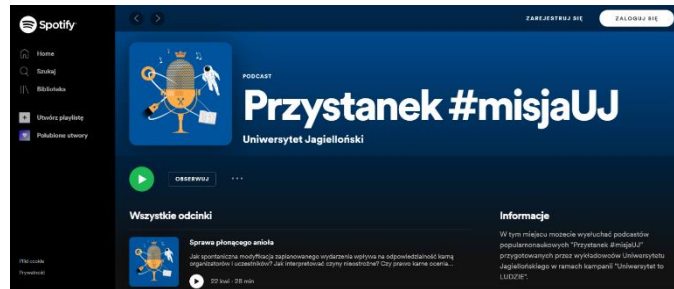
Spotify

Home
Szukaj
Biblioteka

Utwórz playlistę
Polubione utwory

Pliki cookie
Prywatność

ZAREJESTRUJ SIĘ
ZALOGUJ SIĘ

PODCAST
Przystanek #misjaUJ
Uniwersytet Jagielloński

OBSERWUJ
···

Wszystkie odcinki

Sprawa płonącego anioła
Jak spontaniczna modyfikacja zaplanowanego wydarzenia wpływa na odpowiedzialność karną organizatorów i uczestników? Jak interpretować czyny niezostrożne? Czy prawo karne ocenia...
22 kwi · 28 min

Informacje
W tym miejscu możecie wysłuchać podcastów popularnonaukowych "Przystanek #misjaUJ" przygotowanych przez wykładowców Uniwersytetu Jagiellońskiego w ramach kampanii "Uniwersytet to LUDZIE".